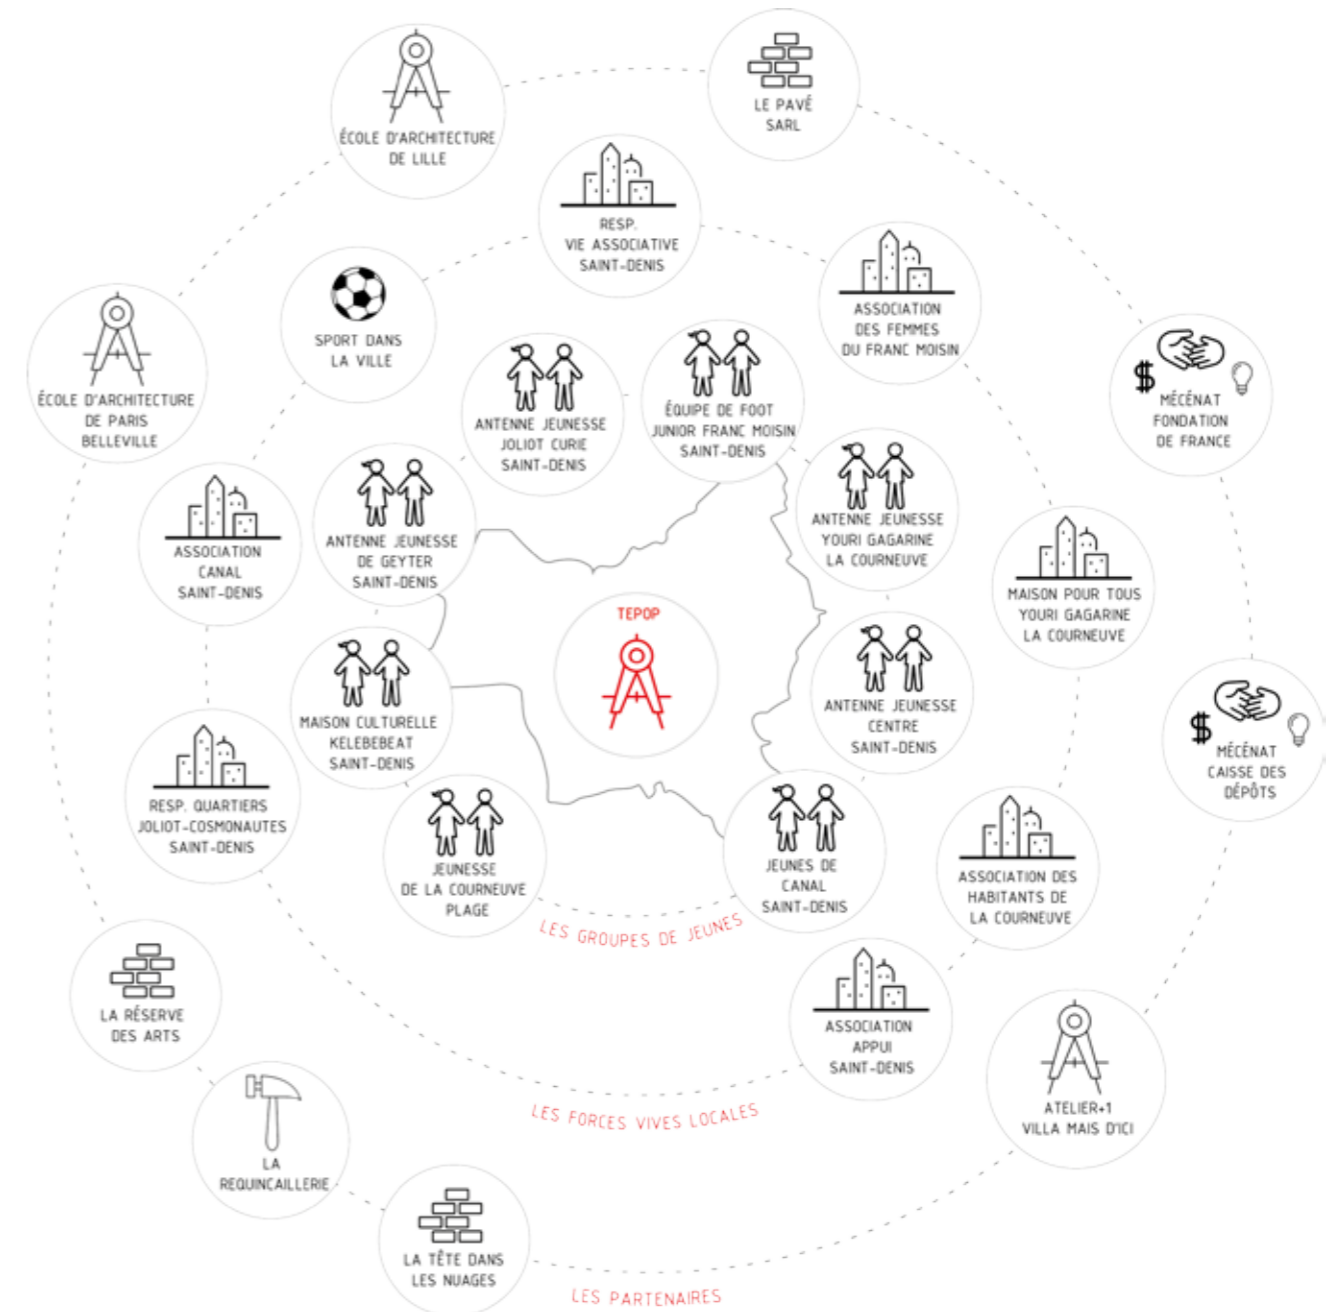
ÉCOLE D'ARCHITECTURE DE LILLE

LE PAVÉ SARL

RESP. VIE ASSOCIATIVE SAINT-DENIS

ASSOCIATION DES FEMMES DU FRANC MOISIN

SPORT DANS LA VILLE

ÉCOLE D'ARCHITECTURE DE PARIS BELLEVILLE

ANTENNE JEUNESSE JOLIOT CURIE SAINT-DENIS

ÉQUIPE DE FOOT JUNIOR FRANC MOISIN SAINT-DENIS

MÉCÉNAT FONDATION DE FRANCE

ANTENNE JEUNESSE YOURI GAGARINE LA COURNEUVE

ASSOCIATION CANAL SAINT-DENIS

ANTENNE JEUNESSE DE GEYTER SAINT-DENIS

MAISON POUR TOUS YOURI GAGARINE LA COURNEUVE

TEPOP

MAISON CULTURELLE KELEBEBEAT SAINT-DENIS

ANTENNE JEUNESSE CENTRE SAINT-DENIS

MÉCÉNAT CAISSE DES DÉPÔTS

RESP. QUARTIERS JOLIOT-COSMONAUTES SAINT-DENIS

JEUNESSE DE LA COURNEUVE PLAGE

JEUNES DE CANAL SAINT-DENIS

ASSOCIATION DES HABITANTS DE LA COURNEUVE

LES GROUPES DE JEUNES

LA RÉSERVE DES ARTS

ASSOCIATION APPUI SAINT-DENIS

ATELIER+1 VILLA MAIS D'ICI

LA REQUINCAILLERIE

LES FORCES VIVES LOCALES

LA TÊTE DANS LES NUAGES

LES PARTENAIRES